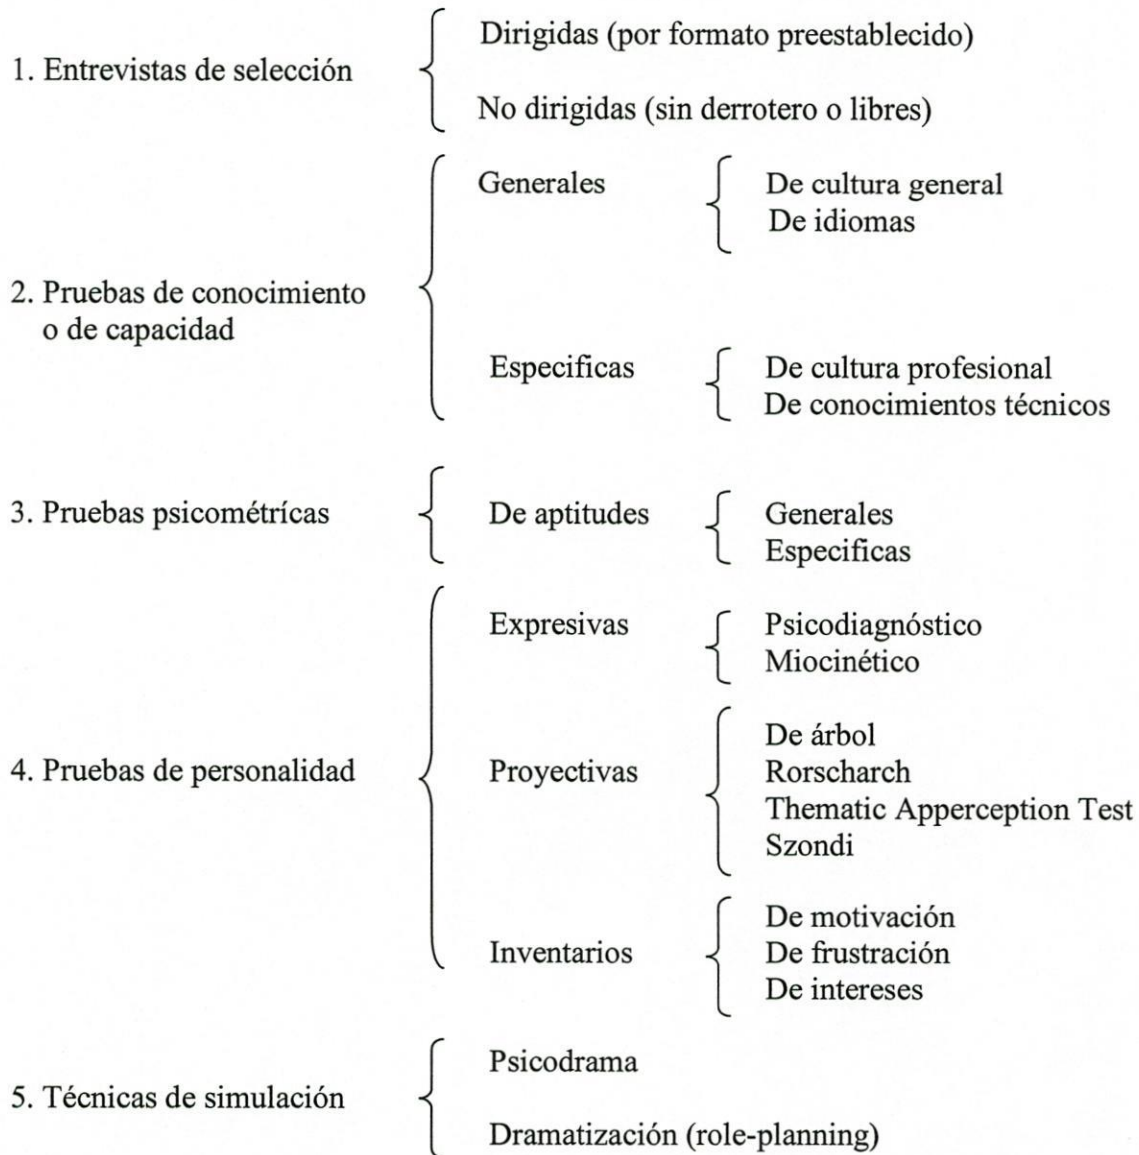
1. Entrevistas de selección
Dirigidas (por formato preestablecido)
No dirigidas (sin derrotero o libres)

2. Pruebas de conocimiento o de capacidad
Generales
De cultura general
De idiomas
Especificas
De cultura profesional
De conocimientos técnicos

3. Pruebas psicométrícas
De aptitudes
Generales
Especificas

4. Pruebas de personalidad
Expresivas
Psicodiagnóstico
Miocinético
Proyectivas
De árbol
Rorscharch
Thematic Apperception Test
Szondi
Inventarios
De motivación
De frustración
De intereses

5. Técnicas de simulación
Psicodrama
Dramatización (role-planning)